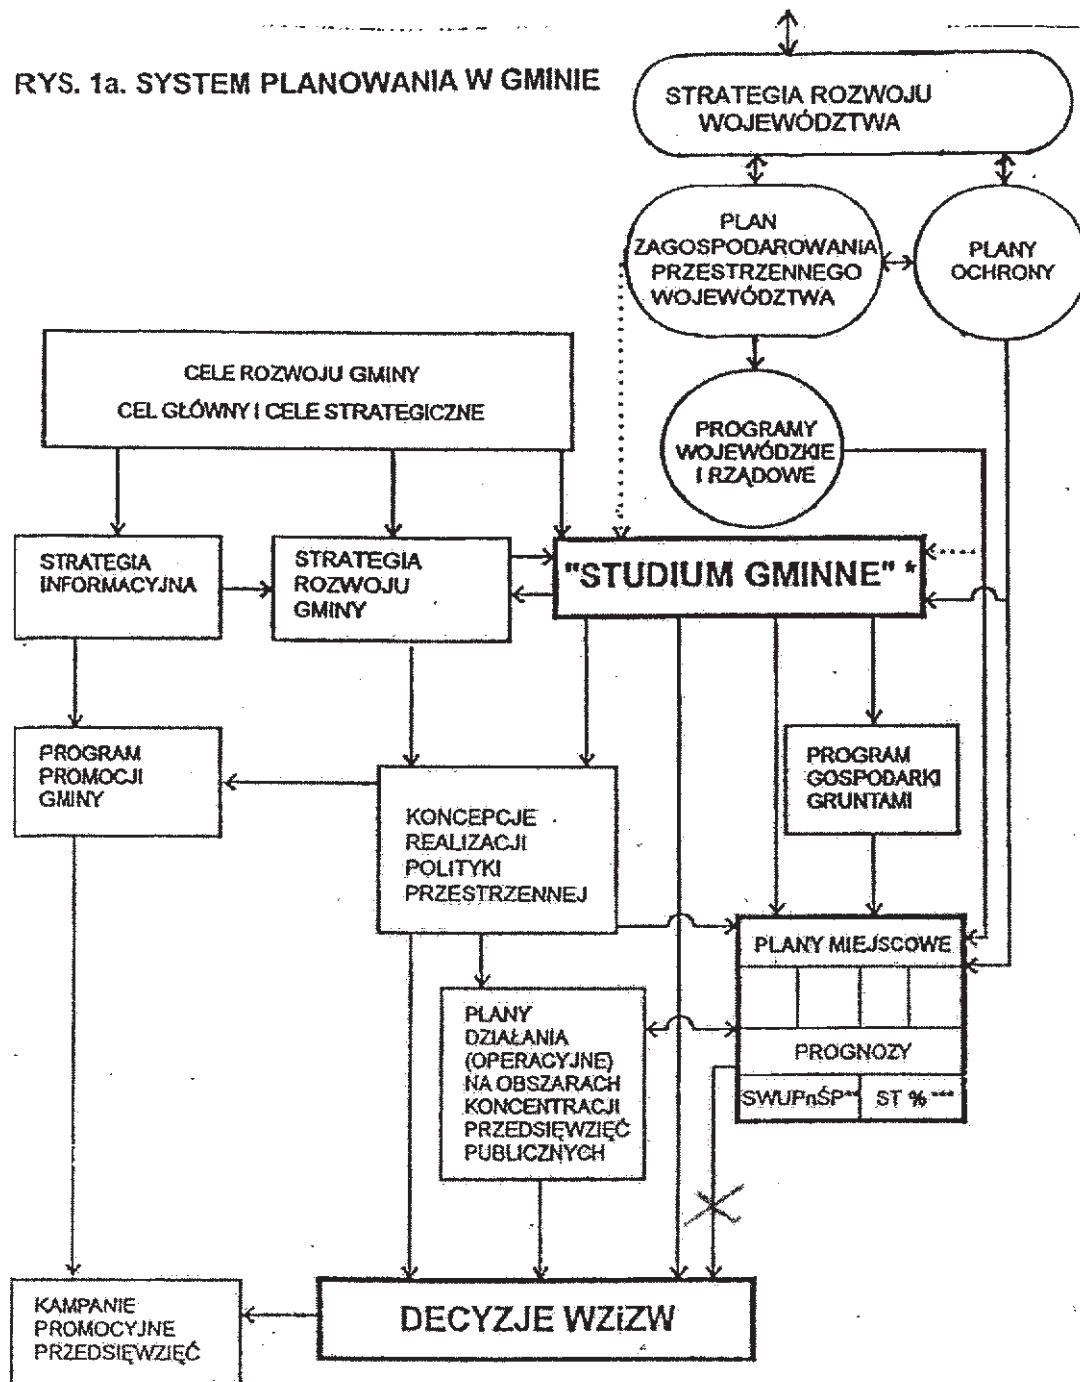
RYS. 1a. SYSTEM PLANOWANIA W GMINIE

STRATEGIA ROZWOJU WOJEWÓDZTWA

PLAN ZAGOSPODAROWANIA PRZESTRZENNEGO WOJEWÓDZTWA

PLANY OCHRONY

CELE ROZWOJU GMINY

CEL GŁÓWNY I CELE STRATEGICZNE

PROGRAMY WOJEWÓDZKIE I RZĄDOWE

STRATEGIA INFORMACYJNA

STRATEGIA ROZWOJU GMINY

"STUDIUM GMINNE" *

PROGRAM PROMOCJI GMINY

KONCEPCJE REALIZACJI POLITYKI PRZESTRZENNEJ

PROGRAM GOSPODARKI GRUNTAMI

PLANY MIEJSCOWE

PLANY DZIAŁANIA (OPERACYJNE) NA OBSZARACH KONCENTRACJI PRZEDSIĘWZIĘĆ PUBLICZNYCH

PROGNOZY

SWUPnŚP**

ST % ***

KAMPANIE PROMOCYJNE PRZEDSIĘWZIĘĆ

DECYZJE WZiZW